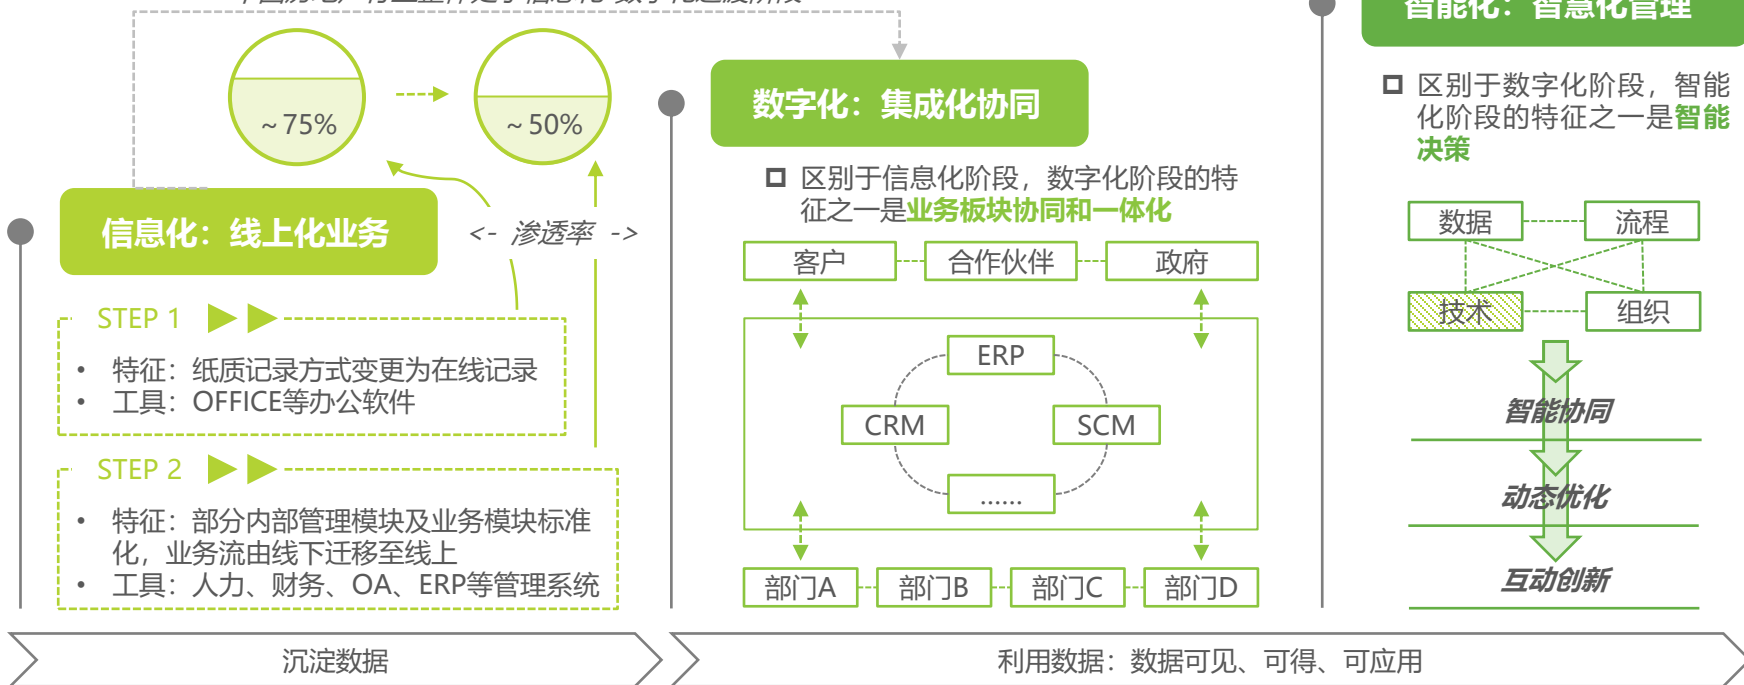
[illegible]

~75%

~50%

数字化：集成化协同

智能化：智慧化管理

信息化：线上化业务

<- 渗透率 ->

STEP 1

• 特征：纸质记录方式变更为在线记录
• 工具：OFFICE等办公软件

STEP 2

• 特征：部分内部管理模块及业务模块标准化，业务流由线下迁移至线上
• 工具：人力、财务、OA、ERP等管理系统

区别于信息化阶段，数字化阶段的特征之一是业务板块协同和一体化

客户 合作伙伴 政府

ERP

CRM

SCM

......

部门A 部门B 部门C 部门D

区别于数字化阶段，智能化阶段的特征之一是智能决策

数据 流程

技术 组织

智能协同

动态优化

互动创新

沉淀数据

利用数据：数据可见、可得、可应用